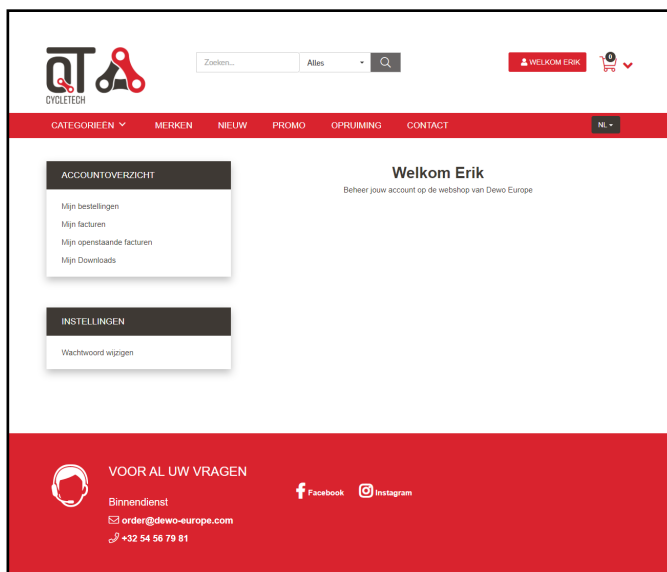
QT CYCLETECH

Zoeken...

Alles

WELKOM ERIK

0

CATEGORIEËN

MERKEN

NIEUW

PROMO

OPRUIMING

CONTACT

NL

ACCOUNTOVERZICHT

Mijn bestellingen

Mijn facturen

Mijn openstaande facturen

Mijn Downloads

INSTELLINGEN

Wachtwoord wijzigen

Welkom Erik

Beheer jouw account op de webshop van Dewo Europe

VOOR AL UW VRAGEN

Binnendienst

order@dewo-europe.com

+32 54 56 79 81

Facebook

Instagram